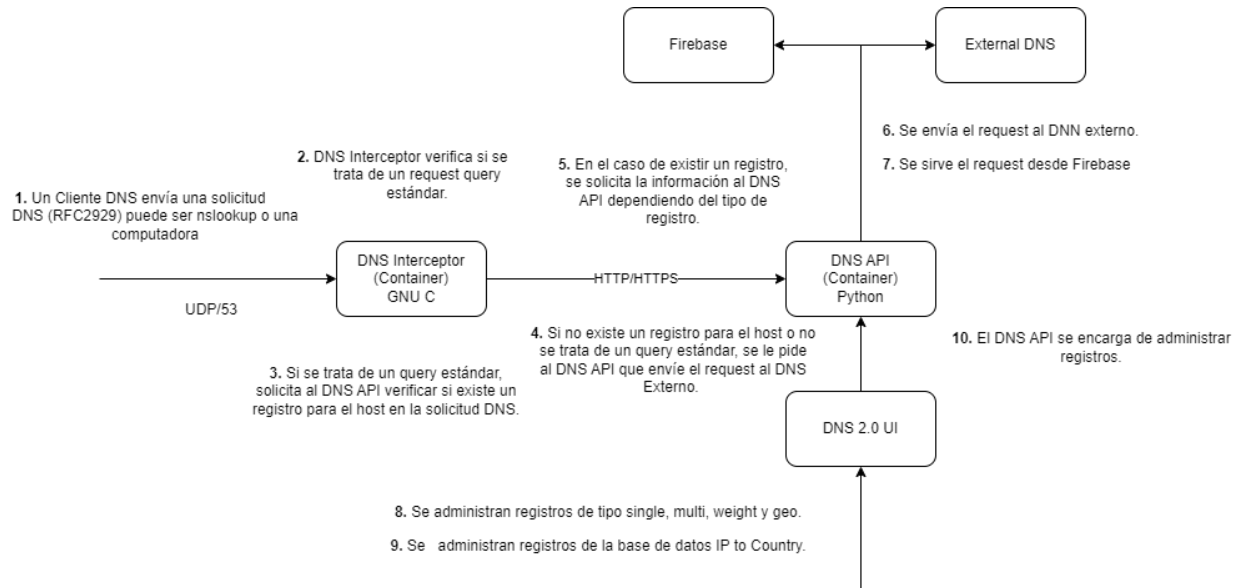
Firebase

External DNS

6. Se envía el request al DNN externo.

7. Se sirve el request desde Firebase

2. DNS Interceptor verifica si se trata de un request query estándar.

5. En el caso de existir un registro, se solicita la información al DNS API dependiendo del tipo de registro.

1. Un Cliente DNS envía una solicitud DNS (RFC2929) puede ser nslookup o una computadora

DNS Interceptor (Container) GNU C

HTTP/HTTPS

DNS API (Container) Python

UDP/53

4. Si no existe un registro para el host o no se trata de un query estándar, se le pide al DNS API que envíe el request al DNS Externo.

10. El DNS API se encarga de administrar registros.

3. Si se trata de un query estándar, solicita al DNS API verificar si existe un registro para el host en la solicitud DNS.

DNS 2.0 UI

8. Se administran registros de tipo single, multi, weight y geo.

9. Se administran registros de la base de datos IP to Country.